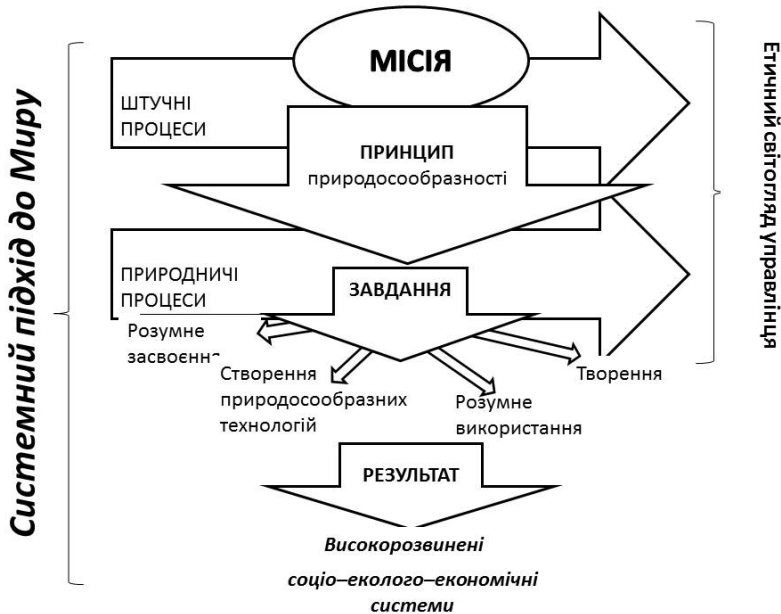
Системний підхід до Миру

МІСІЯ

ШТУЧНІ ПРОЦЕСИ

ПРИНЦИП природосообразності

ПРИРОДНИЧІ ПРОЦЕСИ

ЗАВДАННЯ

Розумне засвоєння

Створення природосообразних технологій

Розумне використання

Творення

РЕЗУЛЬТАТ

Високорозвинені соціо–еколого–економічні системи

Етичний світогляд управлінця